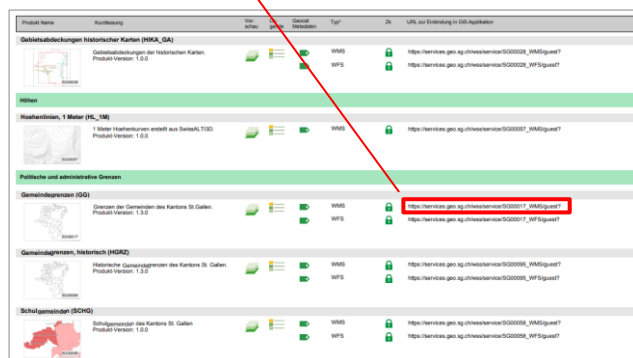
| Produkt Name | Kurzfassung | Vorschau | Geogr. | Geocat Metadaten | Typ* | Zk | URL zur Einbindung in GIS-Applikation |
|---|---|---|---|---|---|---|---|
| **Gebietsabdeckungen historischer Karten (HIKA_GA)** | | | | | | | |
| SG00028 | Gebietsabdeckungen der historischen Karten. Produkt-Version: 1.0.0 | | | | WMS | | https://services.geo.sg.ch/wss/service/SG00028_WMS/guest? |
| | | | | | WFS | | https://services.geo.sg.ch/wss/service/SG00028_WFS/guest? |
| **Höhen** | | | | | | | |
| **Hoehenlinien, 1 Meter (HL_1M)** | | | | | | | |
| SG00007 | 1 Meter Hoehenkurven erstellt aus SwissALTI3D. Produkt-Version: 1.0.0 | | | | WMS | | https://services.geo.sg.ch/wss/service/SG00007_WMS/guest? |
| **Politische und administrative Grenzen** | | | | | | | |
| **Gemeindegrenzen (GG)** | | | | | | | |
| SG00017 | Grenzen der Gemeinden des Kantons St.Gallen. Produkt-Version: 1.3.0 | | | | WMS | | https://services.geo.sg.ch/wss/service/SG00017_WMS/guest? |
| | | | | | WFS | | https://services.geo.sg.ch/wss/service/SG00017_WFS/guest? |
| **Gemeindegrenzen, historisch (HGRZ)** | | | | | | | |
| SG00095 | Historische Gemeindegrenzen des Kantons St. Gallen. Produkt-Version: 1.3.0 | | | | WMS | | https://services.geo.sg.ch/wss/service/SG00095_WMS/guest? |
| | | | | | WFS | | https://services.geo.sg.ch/wss/service/SG00095_WFS/guest? |
| **Schulgemeinden (SCHG)** | | | | | | | |
| | Schulgemeinden des Kantons St. Gallen | | | | WMS | | https://services.geo.sg.ch/wss/service/SG00058_WMS/guest? |
| | | | | | WFS | | https://services.geo.sg.ch/wss/service/SG00058_WFS/guest? |